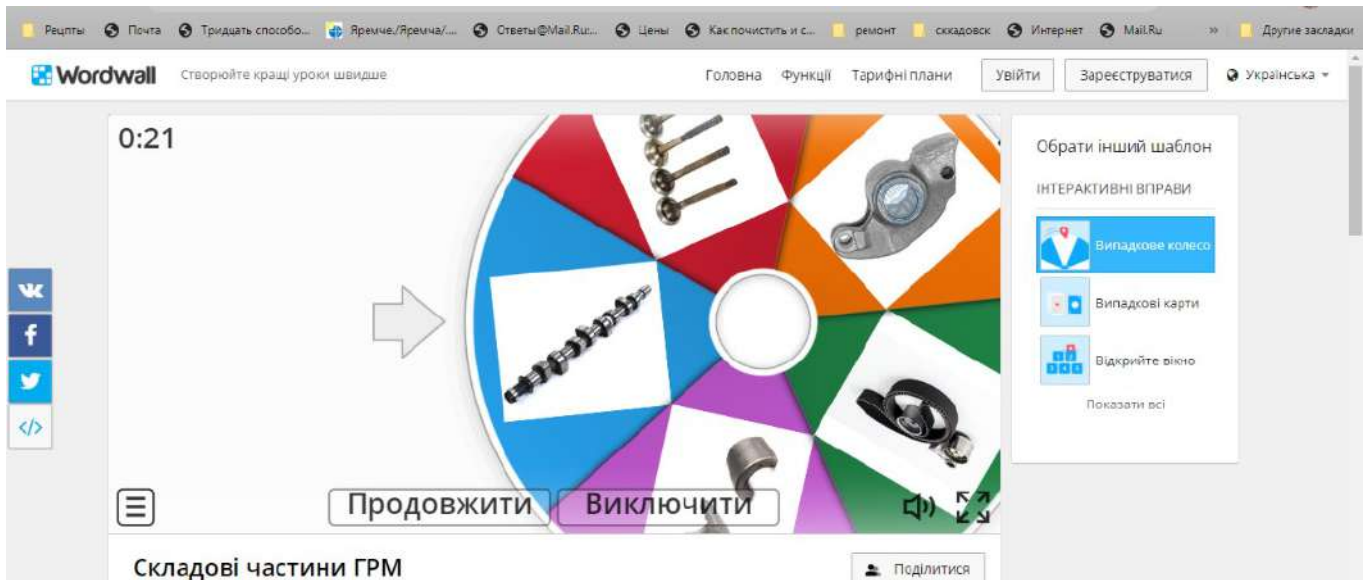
Рецпты Почта Тридцать способо... Яремче./Яремча/... Ответы@Mail.Ru:... Цены Как почистить и с... ремонт скхадовск Интернет Mail.Ru » Другие закладки

Wordwall Створюйте кращі уроки швидше

Головна Функції Тарифні плани Увійти Зареєструватися Українська

0:21

Продовжити Виключити

Складові частини ГРМ

Поділитися

Обрати інший шаблон

ІНТЕРАКТИВНІ ВПРАВИ

Випадкове колесо

Випадкові карти

Відкрийте вікно

Показати всі